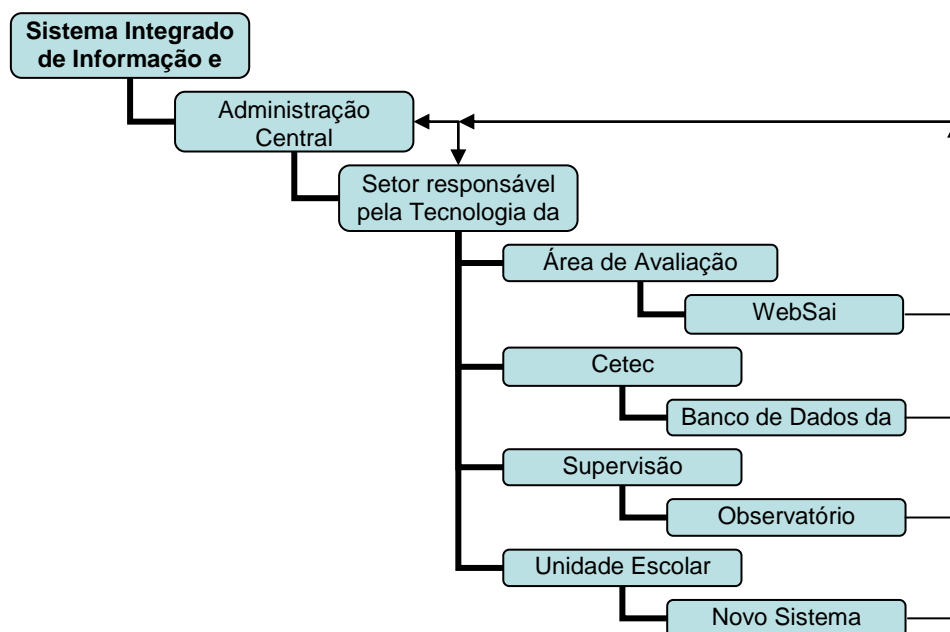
Sistema Integrado de Informação e

Administração Central

Setor responsável pela Tecnologia da

Área de Avaliação

WebSai

Cetec

Banco de Dados da

Supervisão

Observatório

Unidade Escolar

Novo Sistema